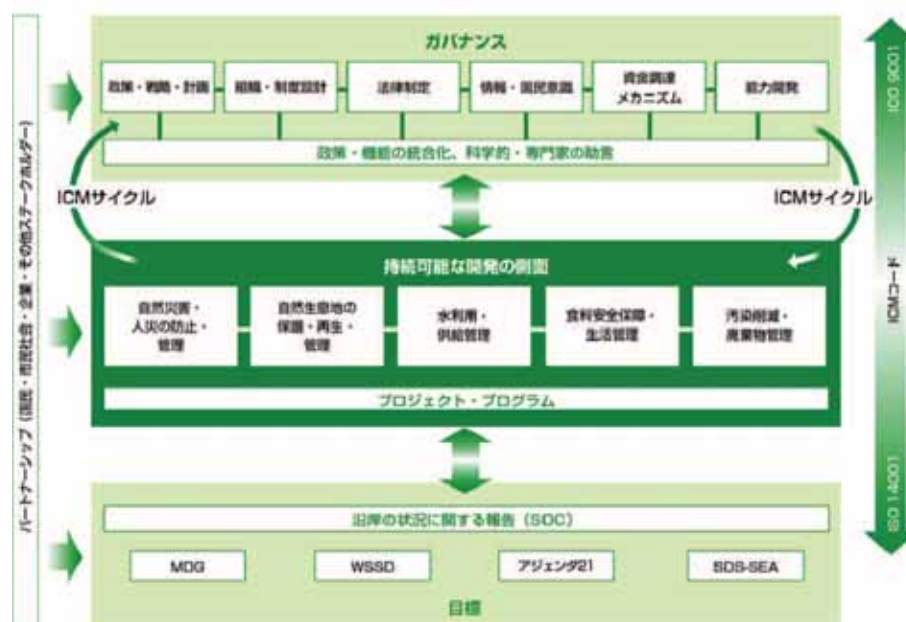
パートナーシップ（国民・市民社会・企業・その他ステークホルダー）

ガバナンス

政策・戦略・計画

組織・制度設計

法律制定

情報・国民意識

資金調達メカニズム

能力開発

政策・機能の統合化、科学的・専門家の助言

ICMサイクル

ICMサイクル

持続可能な開発の側面

自然災害・人災の防止・管理

自然生息地の保護・再生・管理

水利用・供給管理

食料安全保障・生活管理

汚染削減・廃棄物管理

プロジェクト・プログラム

沿岸の状況に関する報告（SOC）

MDG

WSSD

アジェンダ21

SDS-SEA

目標

ISO 9001

ICMコード

ISO 14001